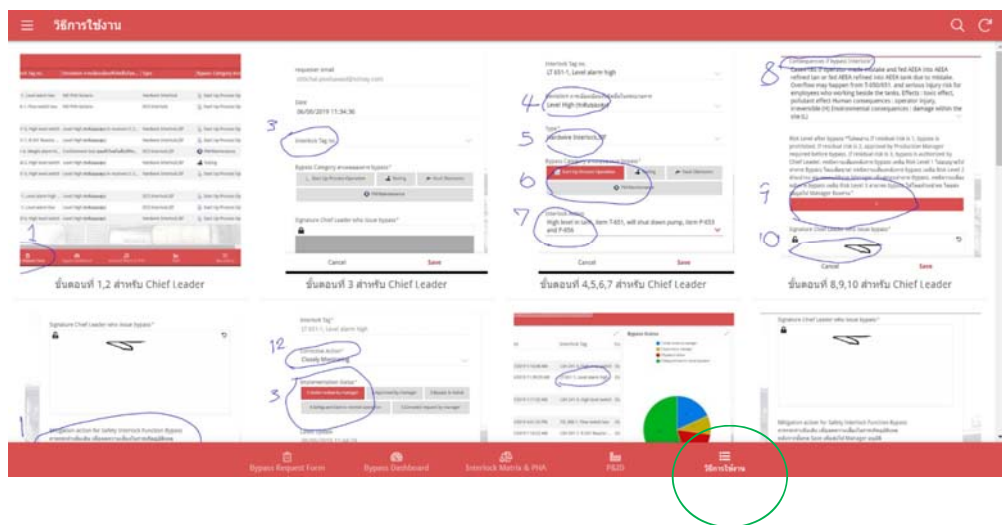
วิธีการใช้งาน

Requester email

Date
06/08/2019 11:34:36

3

Interlock Tag no.

Bypass Category

Start Up Process Operation

Testing

Fault Detection

PM/Maintenance

Signature Chief Leader who issue bypass

Cancel

Save

Interlock Tag no.
LT 651-1, Level alarm high

4

Level High

5

Hardware Interlock

6

Start Up Process Operation

Testing

Fault Detection

PM/Maintenance

7

High level in tank, Item T-651, will shut down pump, Item P-653 and P-656

Cancel

Save

8

Consequences if Bypass Interlock

9

10

Signature Chief Leader who issue bypass

Cancel

Save

1

ขั้นตอนที่ 1,2 สำหรับ Chief Leader

ขั้นตอนที่ 3 สำหรับ Chief Leader

ขั้นตอนที่ 4,5,6,7 สำหรับ Chief Leader

ขั้นตอนที่ 8,9,10 สำหรับ Chief Leader

Signature Chief Leader who issue bypass

1

Mitigation action for Safety Interlock Function Bypass

Interlock Tag
LT 651-1, Level alarm high

12

Corrective Action
Closely Monitoring

3

Implementation Status

Bypass Status

Signature Chief Leader who issue bypass

Mitigation action for Safety Interlock Function Bypass

Bypass Request Form

Bypass Dashboard

Interlock Matrix & PHA

P&ID

วิธีการใช้งาน